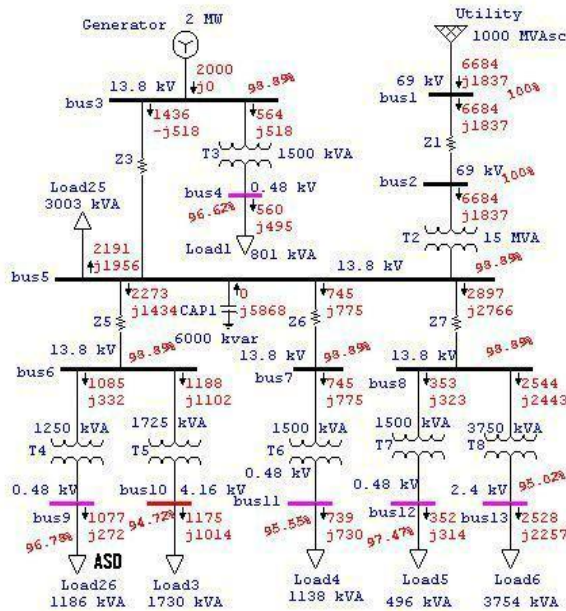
Generator
2 MW
2000
j0
98.89%
13.8 kV
bus3
1436
-j518
564
j518
Z3
T3
1500 kVA
bus4
0.48 kV
96.62%
560
j495
Load1
801 kVA
Load25
3003 kVA
2191
j1956
Utility
1000 MVAsc
69 kV
6684
j1837
bus1
100%
6684
j1837
Z1
69 kV
100%
bus2
6684
j1837
T2
15 MVA
98.89%
bus5
13.8 kV
2273
j1434
0
j5868
CAP1
6000 kvar
745
j775
2897
j2766
Z5
Z6
Z7
13.8 kV
98.89%
bus6
1085
j332
1188
j1102
13.8 kV
98.89%
bus7
745
j775
13.8 kV
98.89%
bus8
353
j323
2544
j2443
1250 kVA
T4
1725 kVA
T5
1500 kVA
T6
1500 kVA
T7
3750 kVA
T8
0.48 kV
bus9
96.79%
1077
j272
bus10
4.16 kV
94.72%
1175
j1014
0.48 kV
bus11
95.55%
739
j730
0.48 kV
bus12
97.47%
352
j314
2.4 kV
95.02%
bus13
2528
j2257
ASD
Load26
1186 kVA
Load3
1730 kVA
Load4
1138 kVA
Load5
496 kVA
Load6
3754 kVA